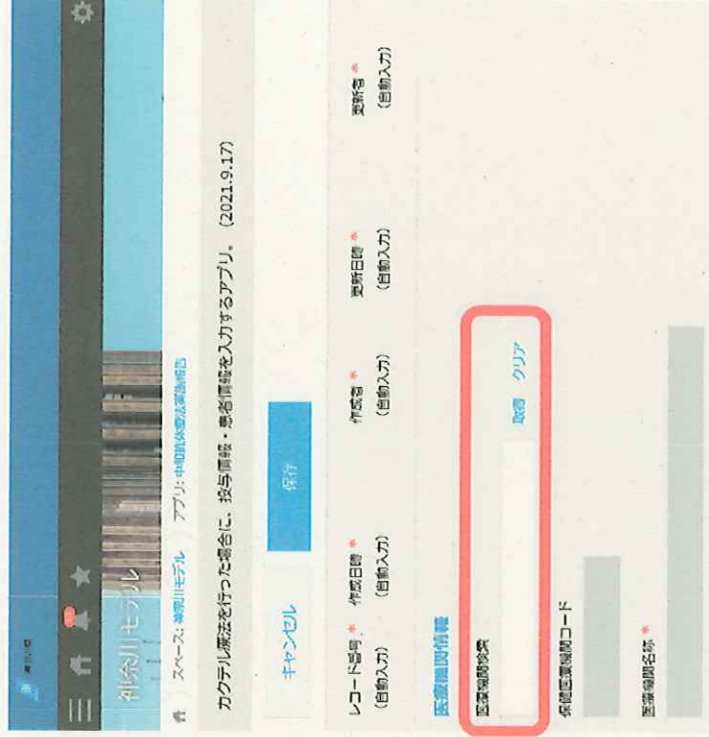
神奈川モデル

スペース: 神奈川モデル　アプリ: 中和抗体療法実施報告

カクテル療法を行った場合に、投与情報・患者情報を入力するアプリ。（2021.9.17）

キャンセル

保存

レコード番号 *
（自動入力）

作成日時 *
（自動入力）

作成者 *
（自動入力）

更新日時 *
（自動入力）

更新者 *
（自動入力）

医療機関情報

医療機関検索

取得　クリア

保険医療機関コード

医療機関名称 *